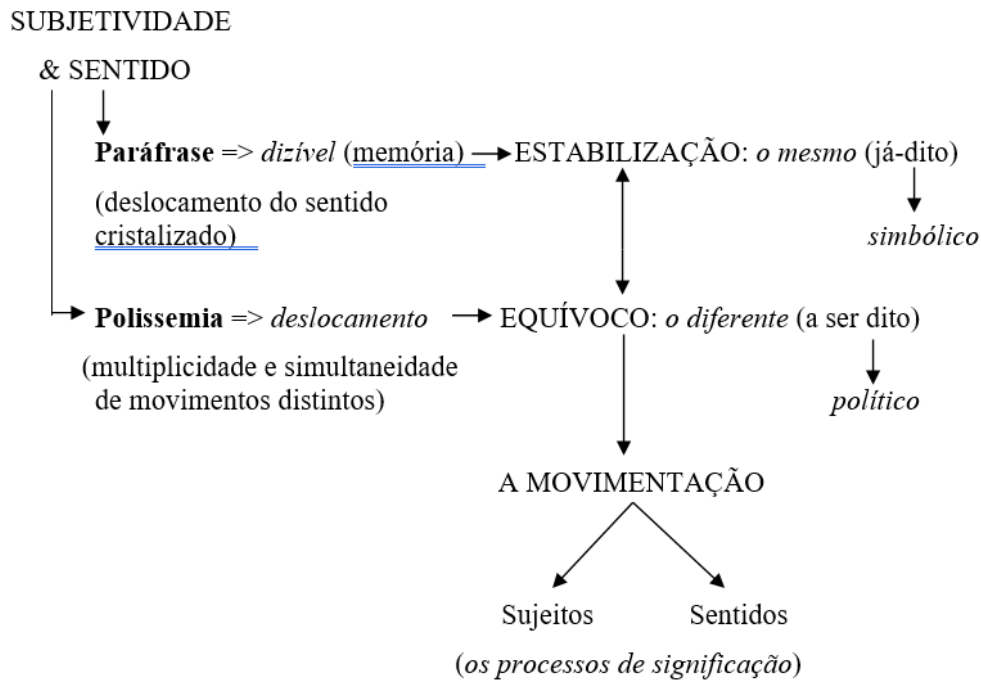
SUBJETIVIDADE

& SENTIDO

**Paráfrase** => *dizível* (memória) → ESTABILIZAÇÃO: *o mesmo* (já-dito)

(deslocamento do sentido cristalizado)

*simbólico*

→ **Polissemia** => *deslocamento* → EQUÍVOCO: *o diferente* (a ser dito)

(multiplicidade e simultaneidade de movimentos distintos)

*político*

A MOVIMENTAÇÃO

Sujeitos Sentidos

(*os processos de significação*)